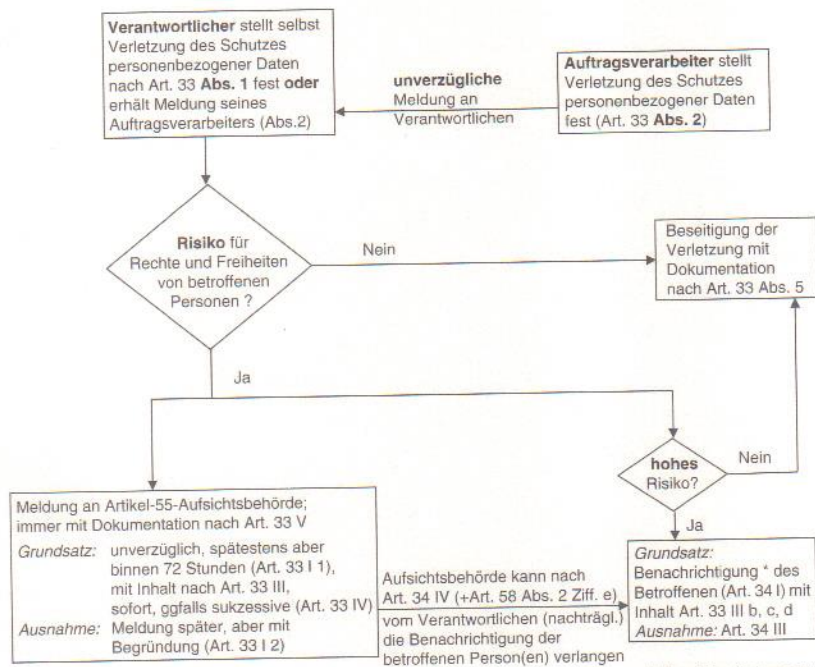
**Verantwortlicher** stellt selbst Verletzung des Schutzes personenbezogener Daten nach Art. 33 **Abs. 1** fest **oder** erhält Meldung seines Auftragsverarbeiters (Abs.2)

**unverzügliche** Meldung an Verantwortlichen

**Auftragsverarbeiter** stellt Verletzung des Schutzes personenbezogener Daten fest (Art. 33 **Abs. 2**)

**Risiko** für Rechte und Freiheiten von betroffenen Personen ?

Nein

Beseitigung der Verletzung mit Dokumentation nach Art. 33 Abs. 5

Ja

**hohes** Risiko?

Nein

Ja

Meldung an Artikel-55-Aufsichtsbehörde; immer mit Dokumentation nach Art. 33 V
*Grundsatz:* unverzüglich, spätestens aber binnen 72 Stunden (Art. 33 I 1), mit Inhalt nach Art. 33 III, sofort, ggfalls sukzessive (Art. 33 IV)
*Ausnahme:* Meldung später, aber mit Begründung (Art. 33 I 2)

Aufsichtsbehörde kann nach Art. 34 IV (+Art. 58 Abs. 2 Ziff. e) vom Verantwortlichen (nachträgl.) die Benachrichtigung der betroffenen Person(en) verlangen

*Grundsatz:* Benachrichtigung * des Betroffenen (Art. 34 I) mit Inhalt Art. 33 III b, c, d
*Ausnahme:* Art. 34 III